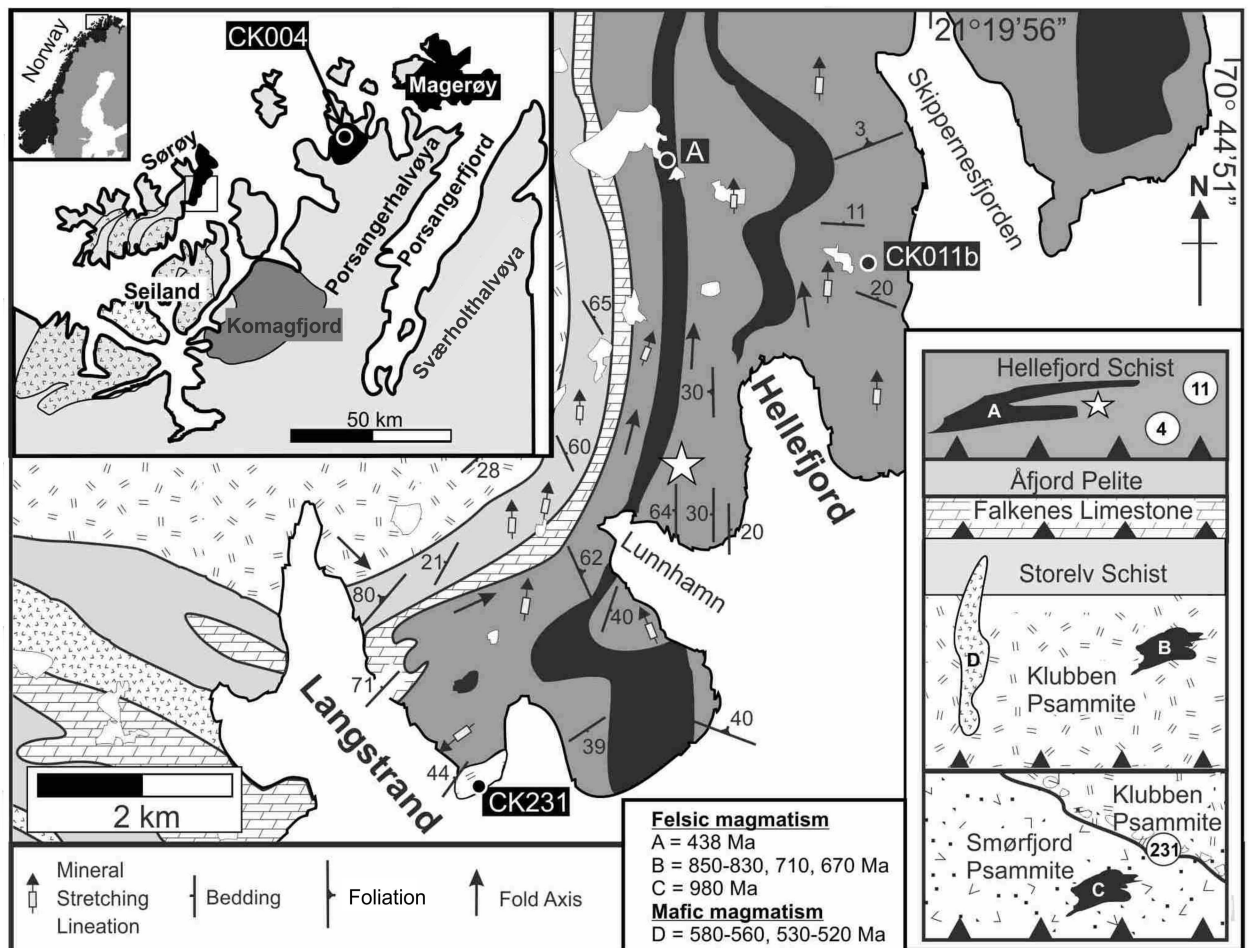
Norway
CK004
Magerøy
Sørøy
Porsangerhalvøya
Porsangerfjord
Seiland
Komagfjord
Sværholthalvøya
50 km

21°19'56"
70° 44'51"
N
A
3
Skippernesfjorden
11
CK011b
20
65
30
Hellefjord
60
28
64
30
20
21
62
Lunnhamn
80
40
71
Langstrand
39
40
44
CK231
2 km

Hellefjord Schist
A
11
4
Åfjord Pelite
Falkenes Limestone
Storelv Schist
D
B
Klubben Psammite
Klubben Psammite
Smørfjord Psammite
231
C

Felsic magmatism
A = 438 Ma
B = 850-830, 710, 670 Ma
C = 980 Ma
Mafic magmatism
D = 580-560, 530-520 Ma

Mineral Stretching Lineation
Bedding
Foliation
Fold Axis